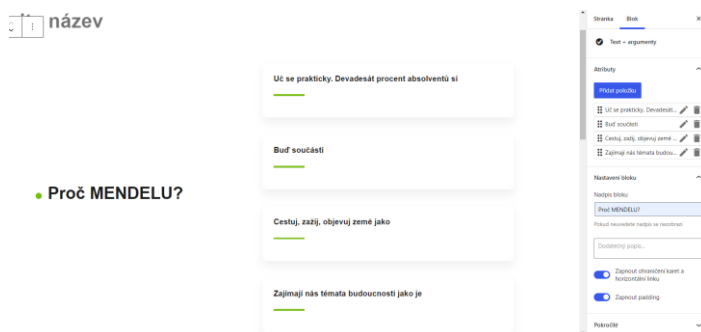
název

Proč MENDELU?

Uč se prakticky. Devadesát procent absolventů si

Buď součástí

Cestuj, zažij, objevuj země jako

Zajímají nás témata budoucnosti jako je

Stránka Blok ×

Text + argumenty

Atributy

Přidat položku

Uč se prakticky. Devadesát...

Buď součástí

Cestuj, zažij, objevuj země...

Zajímají nás témata budou...

Nastavení bloku

Nadpis bloku

Proč MENDELU?

Pokud nevyplníte nadpis se nezobrazí

Dodatečný popis...

Zapnout ohraničení karet a horizontální linku

Zapnout padding

Pokročilé